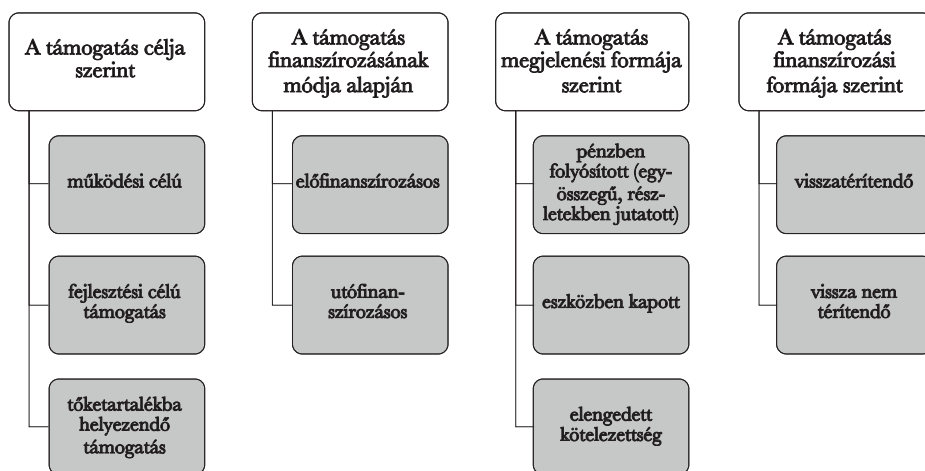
A támogatás célja szerint

működési célú

fejlesztési célú támogatás

tőketartalékba helyezendő támogatás

A támogatás finanszírozásának módja alapján

előfinanszírozásos

utófinanszírozásos

A támogatás megjelenési formája szerint

pénzben folyósított (egyösszegű, részletekben jutatott)

eszközben kapott

elengedett kötelezettség

A támogatás finanszírozási formája szerint

visszatérítendő

vissza nem térítendő